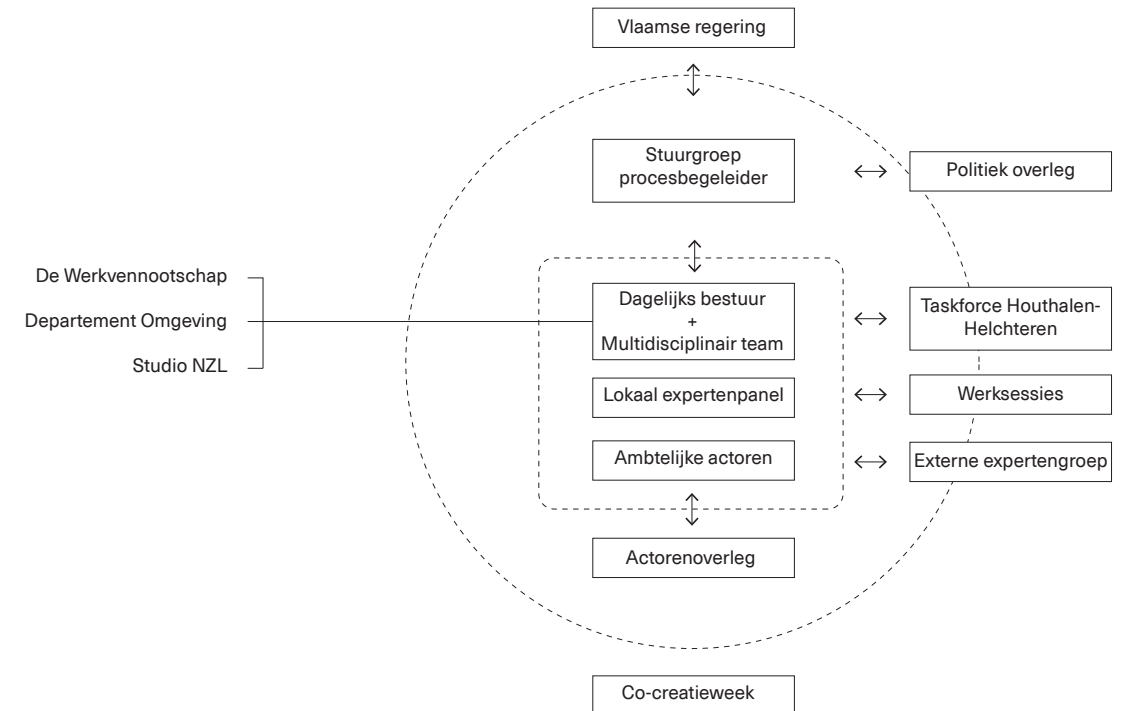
Vlaamse regering

Stuurgroep procesbegeleider

Politiek overleg

De Werkvennootschap

Departement Omgeving

Studio NZL

Dagelijks bestuur
+
Multidisciplinair team

Taskforce Houthalen-Helchteren

Lokaal expertenpanel

Werksessies

Ambtelijke actoren

Externe expertengroep

Actorenoverleg

Co-creatieweek